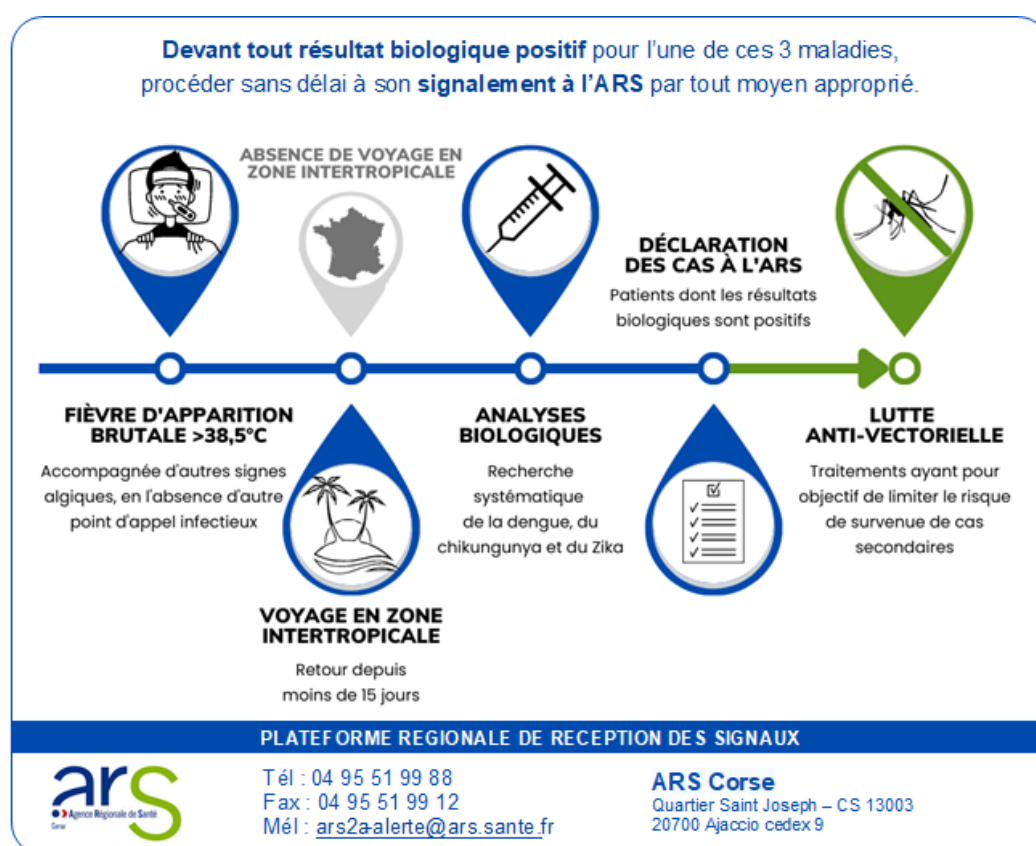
Devant tout résultat biologique positif pour l'une de ces 3 maladies, procéder sans délai à son signalement à l'ARS par tout moyen approprié.

ABSENCE DE VOYAGE EN ZONE INTERTROPICALE

DÉCLARATION DES CAS À L'ARS
Patients dont les résultats biologiques sont positifs

FIÈVRE D'APPARITION BRUTALE >38,5°C
Accompagnée d'autres signes algiques, en l'absence d'autre point d'appel infectieux

ANALYSES BIOLOGIQUES
Recherche systématique de la dengue, du chikungunya et du Zika

LUTTE ANTI-VECTORIELLE
Traitements ayant pour objectif de limiter le risque de survenue de cas secondaires

VOYAGE EN ZONE INTERTROPICALE
Retour depuis moins de 15 jours

PLATEFORME REGIONALE DE RECEPTION DES SIGNAUX

ars
Agence Régionale de Santé
Corse

Tél : 04 95 51 99 88
Fax : 04 95 51 99 12
Mél : ars2a-alerte@ars.sante.fr

ARS Corse
Quartier Saint Joseph – CS 13003
20700 Ajaccio cedex 9